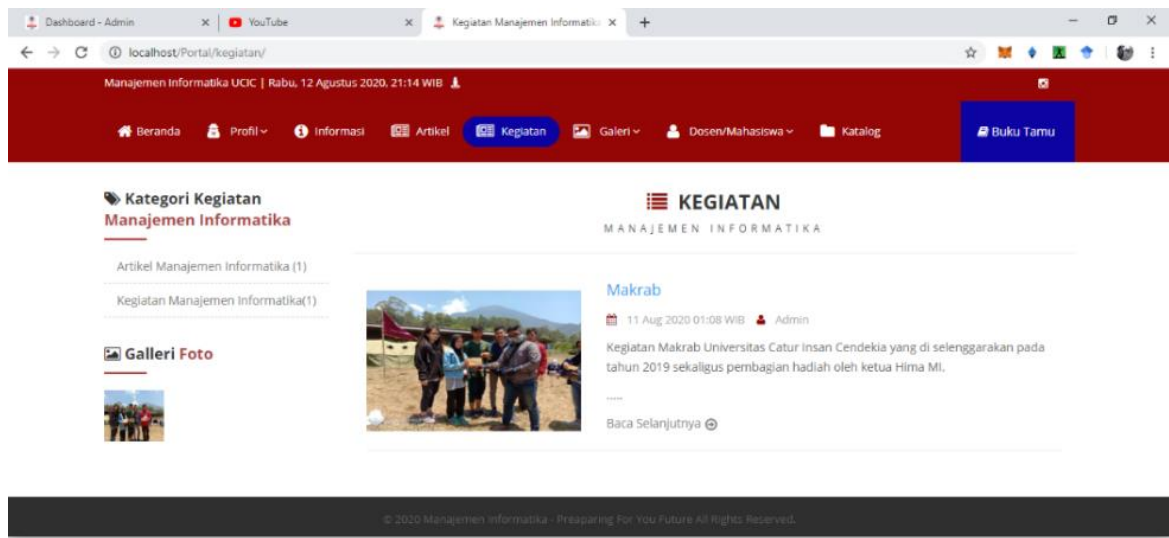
Dashboard - Admin × YouTube × Kegiatan Manajemen Informatik × +

localhost/Portal/kegiatan/

Manajemen Informatika UCIC | Rabu, 12 Agustus 2020, 21:14 WIB

Beranda Profil Informasi Artikel Kegiatan Galeri Dosen/Mahasiswa Katalog Buku Tamu

Kategori Kegiatan Manajemen Informatika

Artikel Manajemen Informatika (1)

Kegiatan Manajemen Informatika(1)

Galleri Foto

KEGIATAN

MANAJEMEN INFORMATIKA

Makrab

11 Aug 2020 01:08 WIB Admin

Kegiatan Makrab Universitas Catur Insan Cendekia yang di selenggarakan pada tahun 2019 sekaligus pembagian hadiah oleh ketua Hima MI.

....

Baca Selanjutnya

© 2020 Manajemen Informatika - Preaparing For You Future All Rights Reserved.